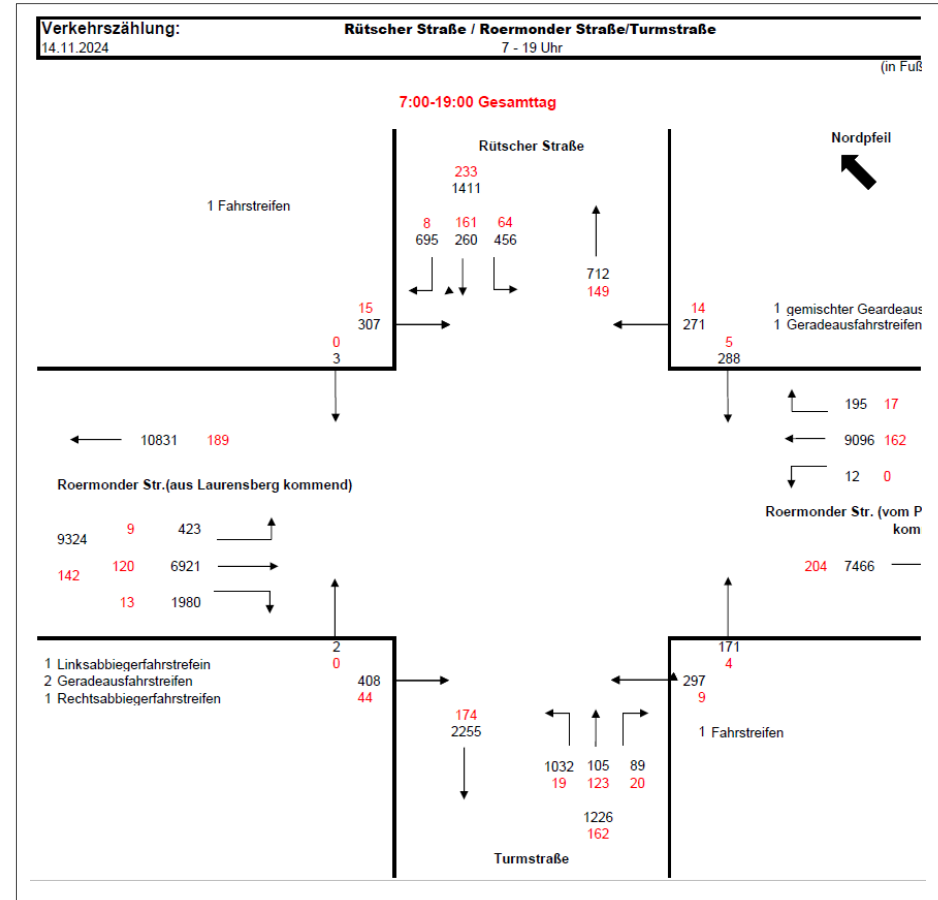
Verkehrszählung:
14.11.2024

Rütscher Straße / Roermonder Straße/Turmstraße
7 - 19 Uhr

(in Fuß

7:00-19:00 Gesamttag

Rütscher Straße

Nordpfeil

233
1411

1 Fahrstreifen

8 161 64
695 260 456

712
149

15
307

0
3

14
271

5
288

1 gemischter Geardeaus
1 Geradeausfahrstreifen

195 17

10831 189

9096 162

12 0

Roermonder Str.(aus Laurensberg kommend)

Roermonder Str. (vom P
kom

9324

9 423

142

120 6921

13 1980

204 7466

2
0

171
4

1 Linksabbiegerfahrstrefein
2 Geradeausfahrstreifen
1 Rechtsabbiegerfahrstreifen

408
44

297
9

174
2255

1 Fahrstreifen

1032 105 89
19 123 20

1226
162

Turmstraße